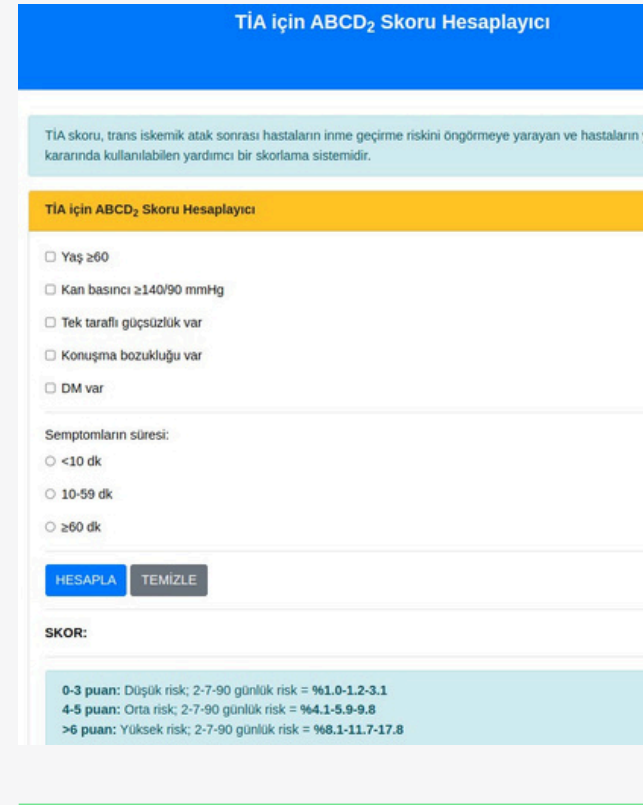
TİA için ABCD$_2$ Skoru Hesaplayıcı

TİA skoru, trans iskemik atak sonrası hastaların inme geçirme riskini öngörmeye yarayan ve hastaların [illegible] kararında kullanılabilen yardımcı bir skorlama sistemidir.

TİA için ABCD$_2$ Skoru Hesaplayıcı

☐ Yaş ≥60

☐ Kan basıncı ≥140/90 mmHg

☐ Tek taraflı güçsüzlük var

☐ Konuşma bozukluğu var

☐ DM var

Semptomların süresi:

○ <10 dk

○ 10-59 dk

○ ≥60 dk

HESAPLA TEMİZLE

SKOR:

**0-3 puan:** Düşük risk; 2-7-90 günlük risk = **%1.0-1.2-3.1**
**4-5 puan:** Orta risk; 2-7-90 günlük risk = **%4.1-5.9-9.8**
**>6 puan:** Yüksek risk; 2-7-90 günlük risk = **%8.1-11.7-17.8**